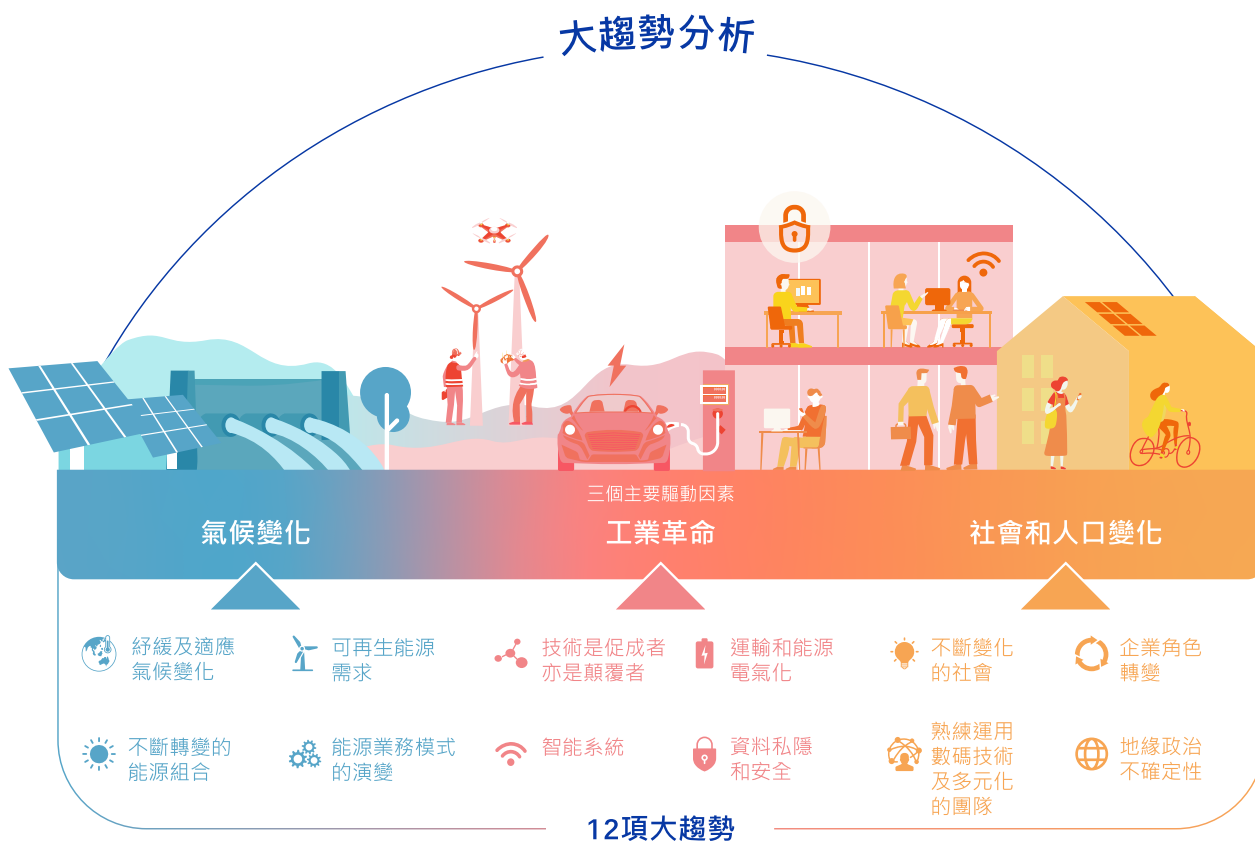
大趨勢分析

三個主要驅動因素

氣候變化

工業革命

社會和人口變化

紓緩及適應氣候變化

可再生能源需求

技術是促成者亦是顛覆者

運輸和能源電氣化

不斷變化的社會

企業角色轉變

不斷轉變的能源組合

能源業務模式的演變

智能系統

資料私隱和安全

熟練運用數碼技術及多元化的團隊

地緣政治不確定性

12項大趨勢